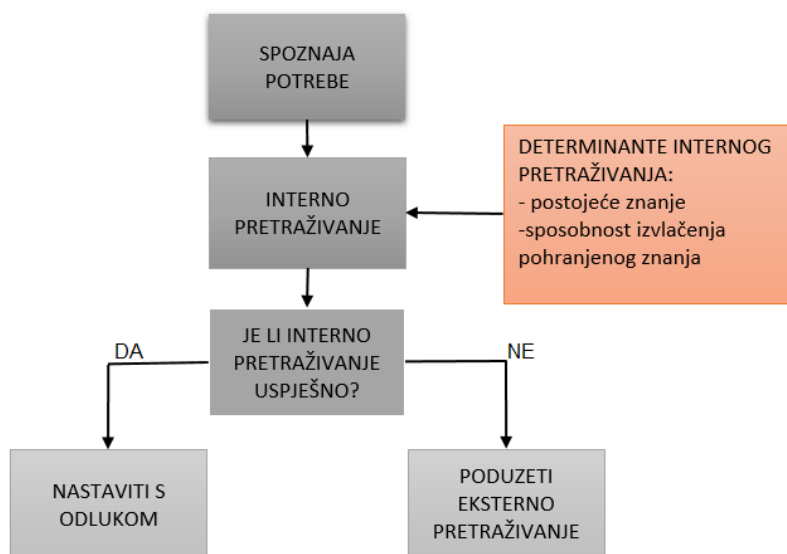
SPOZNAJA POTREBE

INTERNO PRETRAŽIVANJE

DETERMINANTE INTERNOG PRETRAŽIVANJA:
- postojeće znanje
-sposobnost izvlačenja pohranjenog znanja

JE LI INTERNO PRETRAŽIVANJE USPJEŠNO?

DA

NE

NASTAVITI S ODLUKOM

PODUZETI EKSTERNO PRETRAŽIVANJE